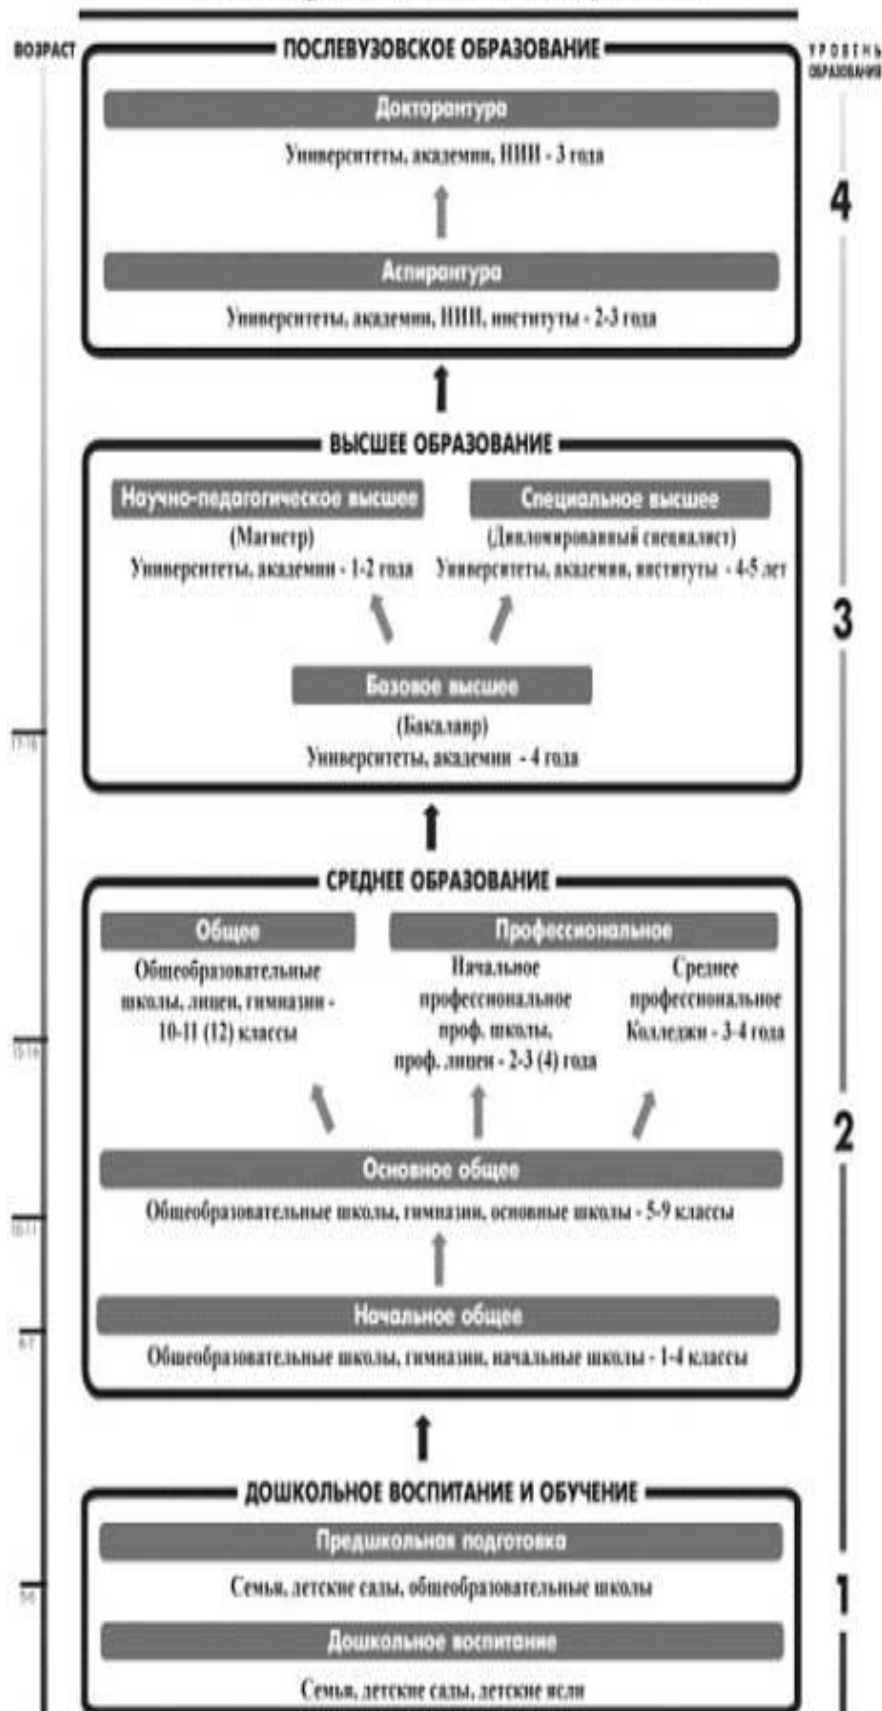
ВОЗРАСТ

ПОСЛЕВУЗОВСКОЕ ОБРАЗОВАНИЕ

УРОВЕНЬ ОБРАЗОВАНИЯ

Докторантура

Университеты, академии, НИИ - 3 года

4

Аспирантура

Университеты, академии, НИИ, институты - 2-3 года

ВЫСШЕЕ ОБРАЗОВАНИЕ

Научно-педагогическое высшее

(Магистр)

Университеты, академии - 1-2 года

Специальное высшее

(Дипломированный специалист)

Университеты, академии, институты - 4-5 лет

3

Базовое высшее

(Бакалавр)

Университеты, академии - 4 года

17-18

СРЕДНЕЕ ОБРАЗОВАНИЕ

Общее

Общеобразовательные школы, лицеи, гимназии - 10-11 (12) классы

Профессиональное

Начальное профессиональное проф. школы, проф. лицеи - 2-3 (4) года

Среднее профессиональное Колледжи - 3-4 года

15-16

2

Основное общее

Общеобразовательные школы, гимназии, основные школы - 5-9 классы

10-11

Начальное общее

6-7

Общеобразовательные школы, гимназии, начальные школы - 1-4 классы

ДОШКОЛЬНОЕ ВОСПИТАНИЕ И ОБУЧЕНИЕ

Предшкольная подготовка

Семья, детские сады, общеобразовательные школы

5-6

1

Дошкольное воспитание

Семья, детские сады, детские ясли